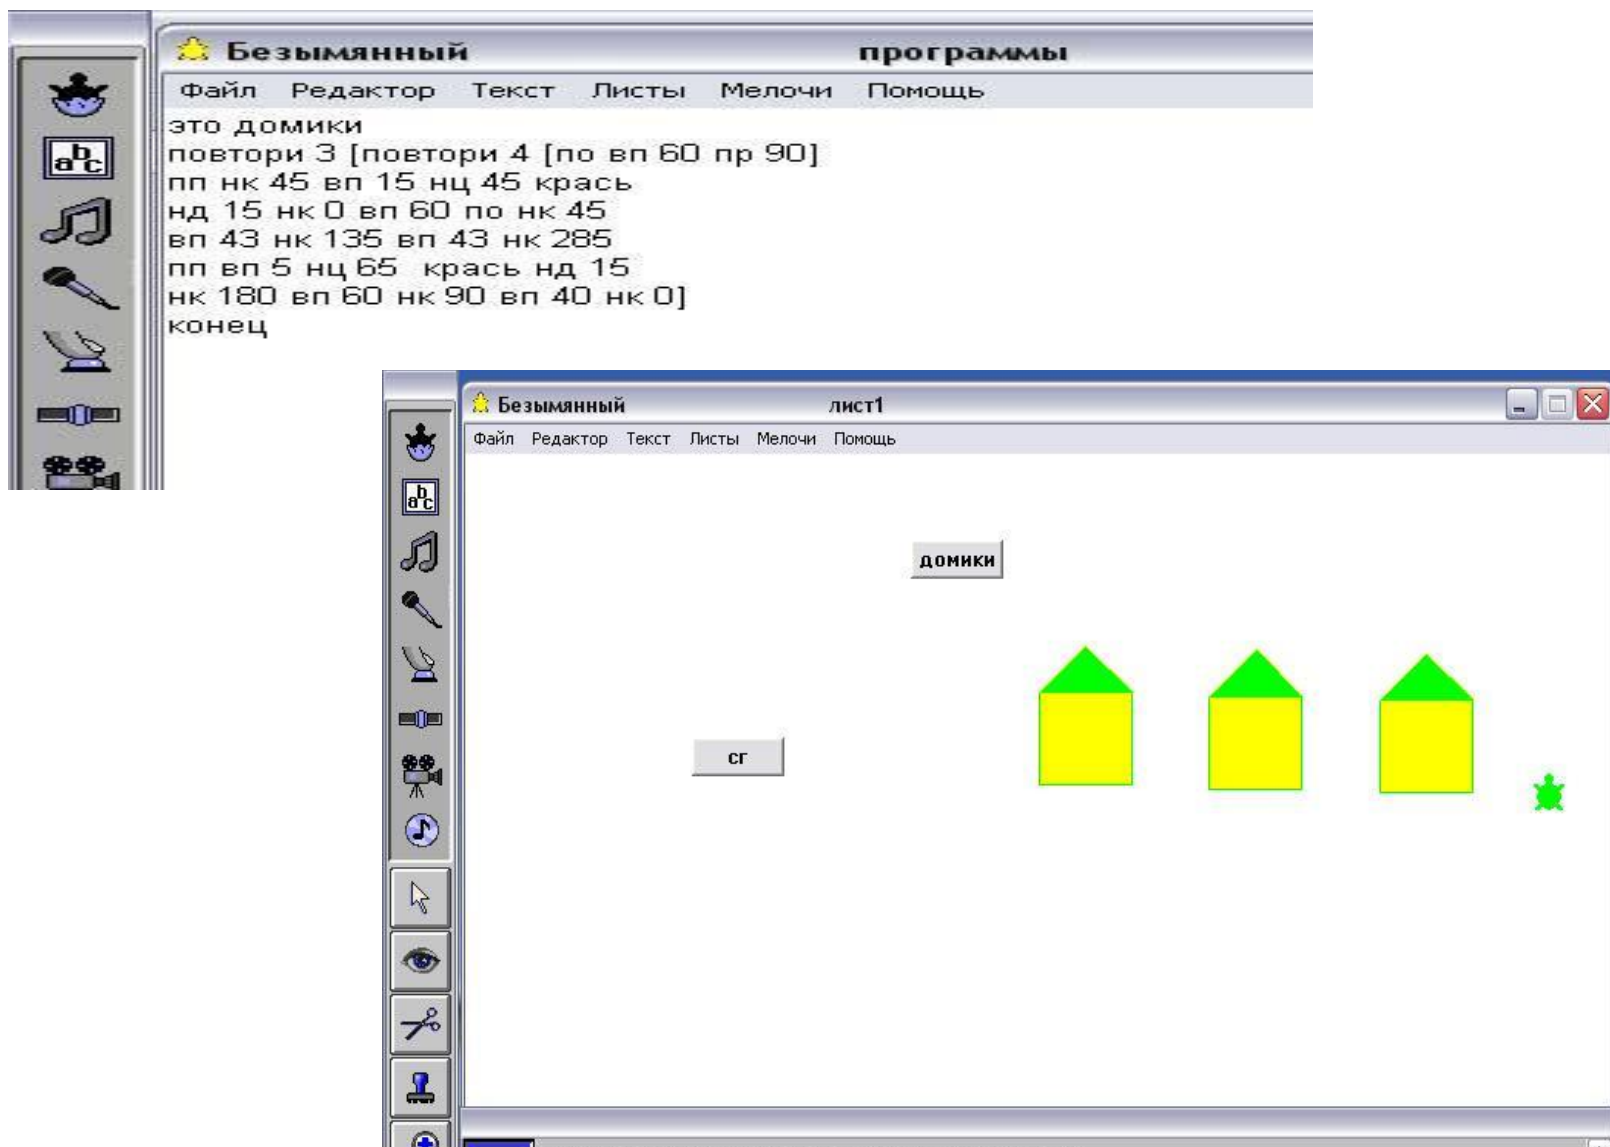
Безымянный программы
Файл Редактор Текст Листы Мелочи Помощь
это домики
повтори 3 [повтори 4 [по вп 60 пр 90]
пп нк 45 вп 15 нц 45 крась
нд 15 нк 0 вп 60 по нк 45
вп 43 нк 135 вп 43 нк 285
пп вп 5 нц 65 крась нд 15
нк 180 вп 60 нк 90 вп 40 нк 0]
конец

Безымянный лист1
Файл Редактор Текст Листы Мелочи Помощь
домики
сг